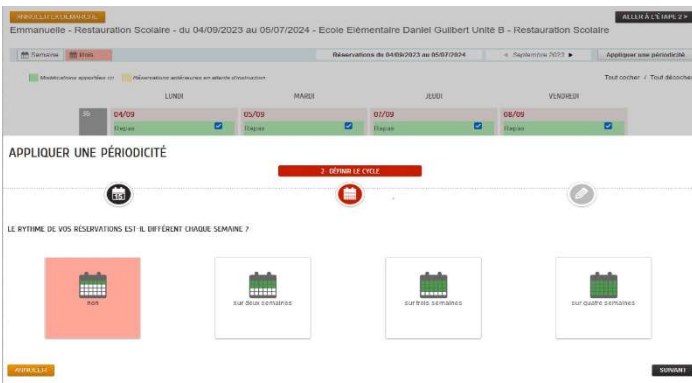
ANNULER LA DEMANDE

ALLER À L'ÉTAPE 2 >

Emmanuelle - Restauration Scolaire - du 04/09/2023 au 05/07/2024 - Ecole Elémentaire Daniel Guilbert Unité B - Restauration Scolaire

Semaine Mois

Réservations du 04/09/2023 au 05/07/2024

< Septembre 2023 >

Appliquer une périodicité

Modifications appliquées on Réservations antérieures en attente d'instruction

Tout cocher / Tout décocher

| | LUNDI | MARDI | JEUDI | VENDREDI |
|---|---|---|---|---|
| | 04/09 | 05/09 | 07/09 | 08/09 |
| | Repas | Repas | Repas | Repas |

APPLIQUER UNE PÉRIODICITÉ

2 - DÉFINIR LE CYCLE

LE RYTHME DE VOS RÉSERVATIONS EST-IL DIFFÉRENT CHAQUE SEMAINE ?

non

sur deux semaines

sur trois semaines

sur quatre semaines

ANNULER

SUIVANT